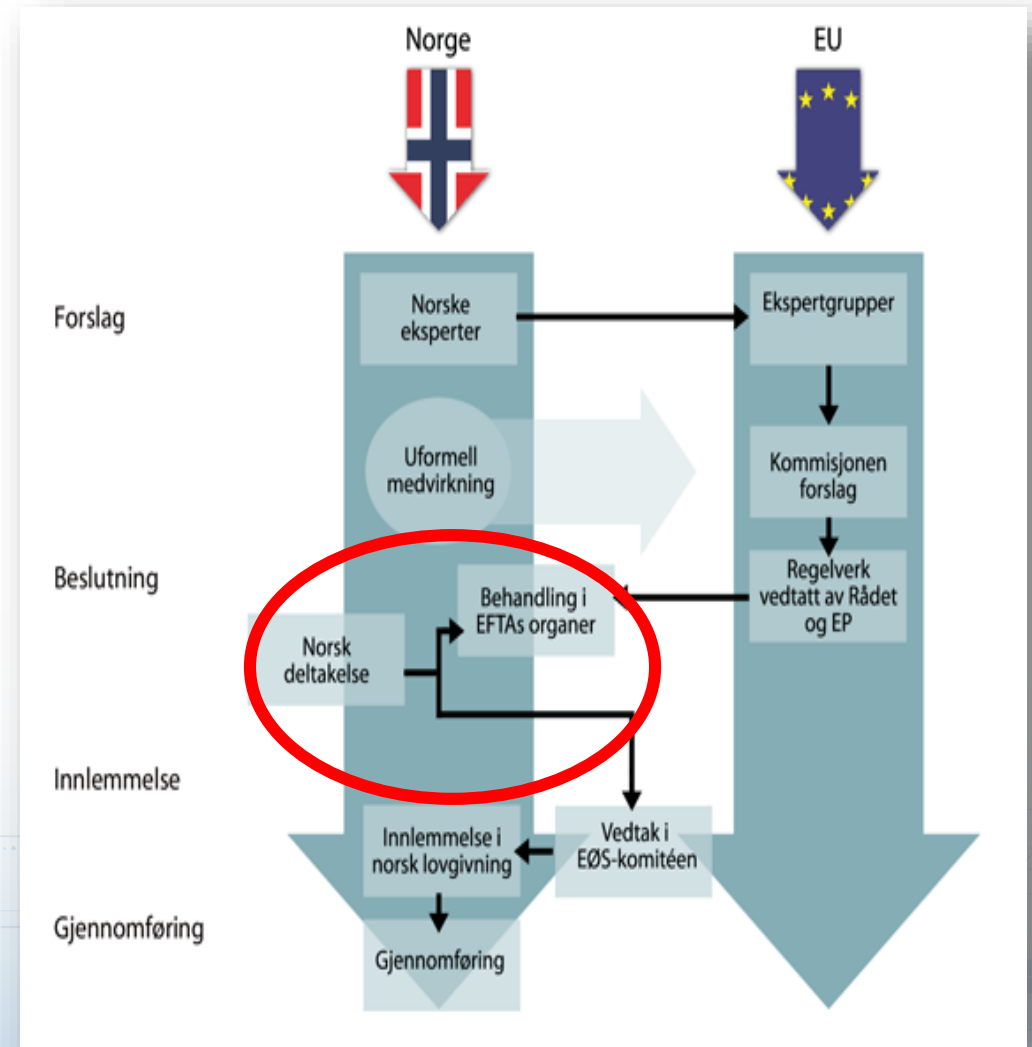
Norge

EU

Forslag

Norske eksperter

Ekspertgrupper

Uformell medvirkning

Kommisjonen forslag

Beslutning

Behandling i EFTAs organer

Regelverk vedtatt av Rådet og EP

Norsk deltakelse

Innlemmelse

Innlemmelse i norsk lovgivning

Vedtak i EØS-komitéen

Gjennomføring

Gjennomføring